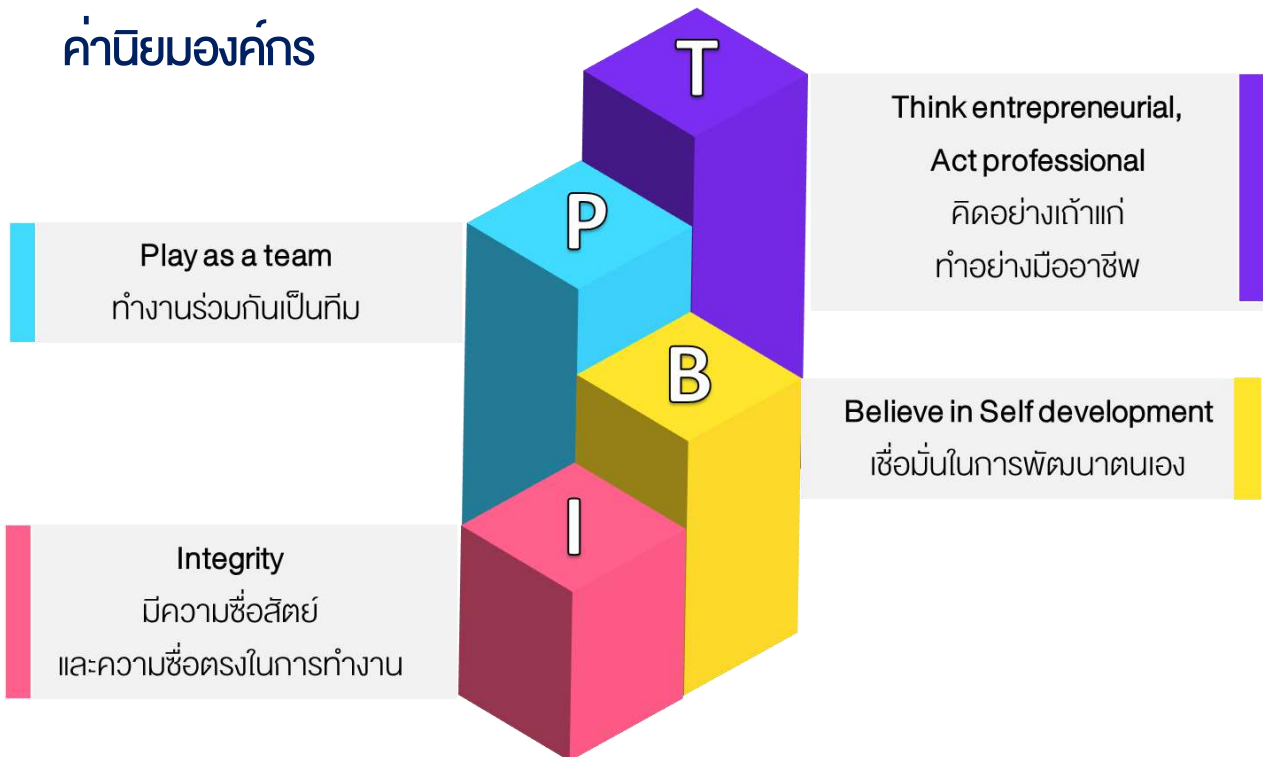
ค่านิยมองค์กร

T

Think entrepreneurial, Act professional
คิดอย่างเถ้าแก่
ทำอย่างมืออาชีพ

P

Play as a team
ทำงานร่วมกันเป็นทีม

B

Believe in Self development
เชื่อมั่นในการพัฒนาตนเอง

I

Integrity
มีความซื่อสัตย์
และความซื่อตรงในการทำงาน